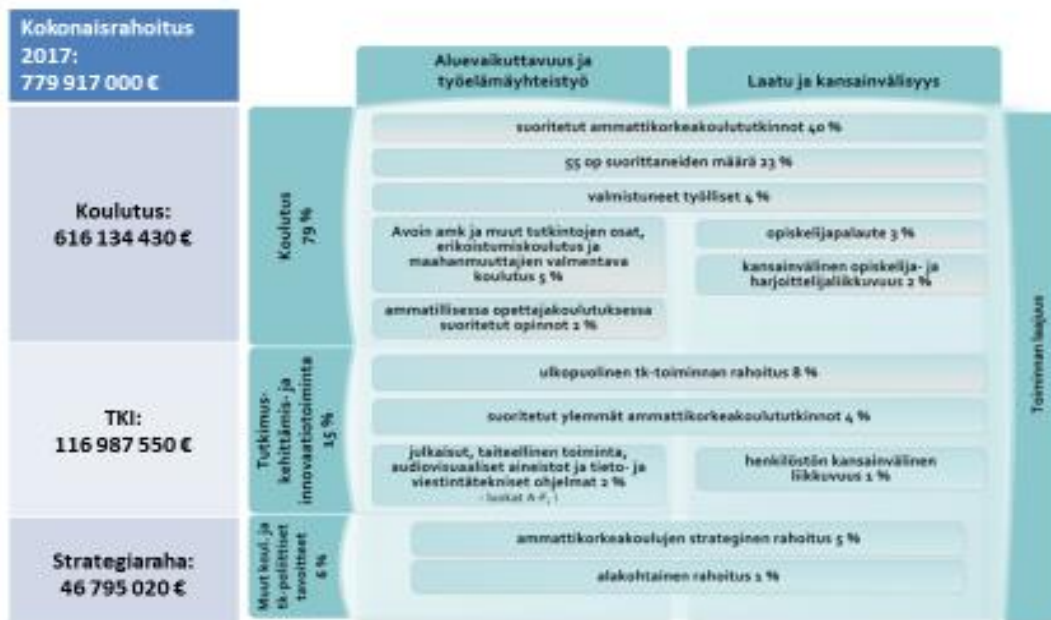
Kokonaisrahoitus 2017: 779 917 000 €

Aluevaikuttavuus ja työelämäyhteistyö

Laatu ja kansainvälisyys

Koulutus: 616 134 430 €

Koulutus 79 %

suoritetut ammattikorkeakoulututkinnot 40 %

55 op suorittaneiden määrä 23 %

valmistuneet työlliset 4 %

Avoin amk ja muut tutkintojen osat, erikoistumiskoulutus ja maahanmuuttajien valmentava koulutus 5 %

opiskelijapalaute 3 %

kansainvälinen opiskelija- ja harjoittelijaliikkuvuus 2 %

ammatillisessa opettajakoulutuksessa suoritetut opinnot 2 %

TKI: 116 987 550 €

Tutkimus-, kehittämis- ja innovaatiotoiminta 15 %

ulkopuolinen tk-toiminnan rahoitus 8 %

suoritetut ylemmät ammattikorkeakoulututkinnot 4 %

julkaisut, taiteellinen toiminta, audiovisuaaliset aineistot ja tieto- ja viestintätekniset ohjelmat 2 %
- luokat A-F, I

henkilöstön kansainvälinen liikkuvuus 1 %

Strategiaraha: 46 795 020 €

Muut koul. ja tk-poliittiset tavoitteet 6 %

ammattikorkeakoulujen strateginen rahoitus 5 %

alakohtainen rahoitus 1 %

Toiminnan laajuus